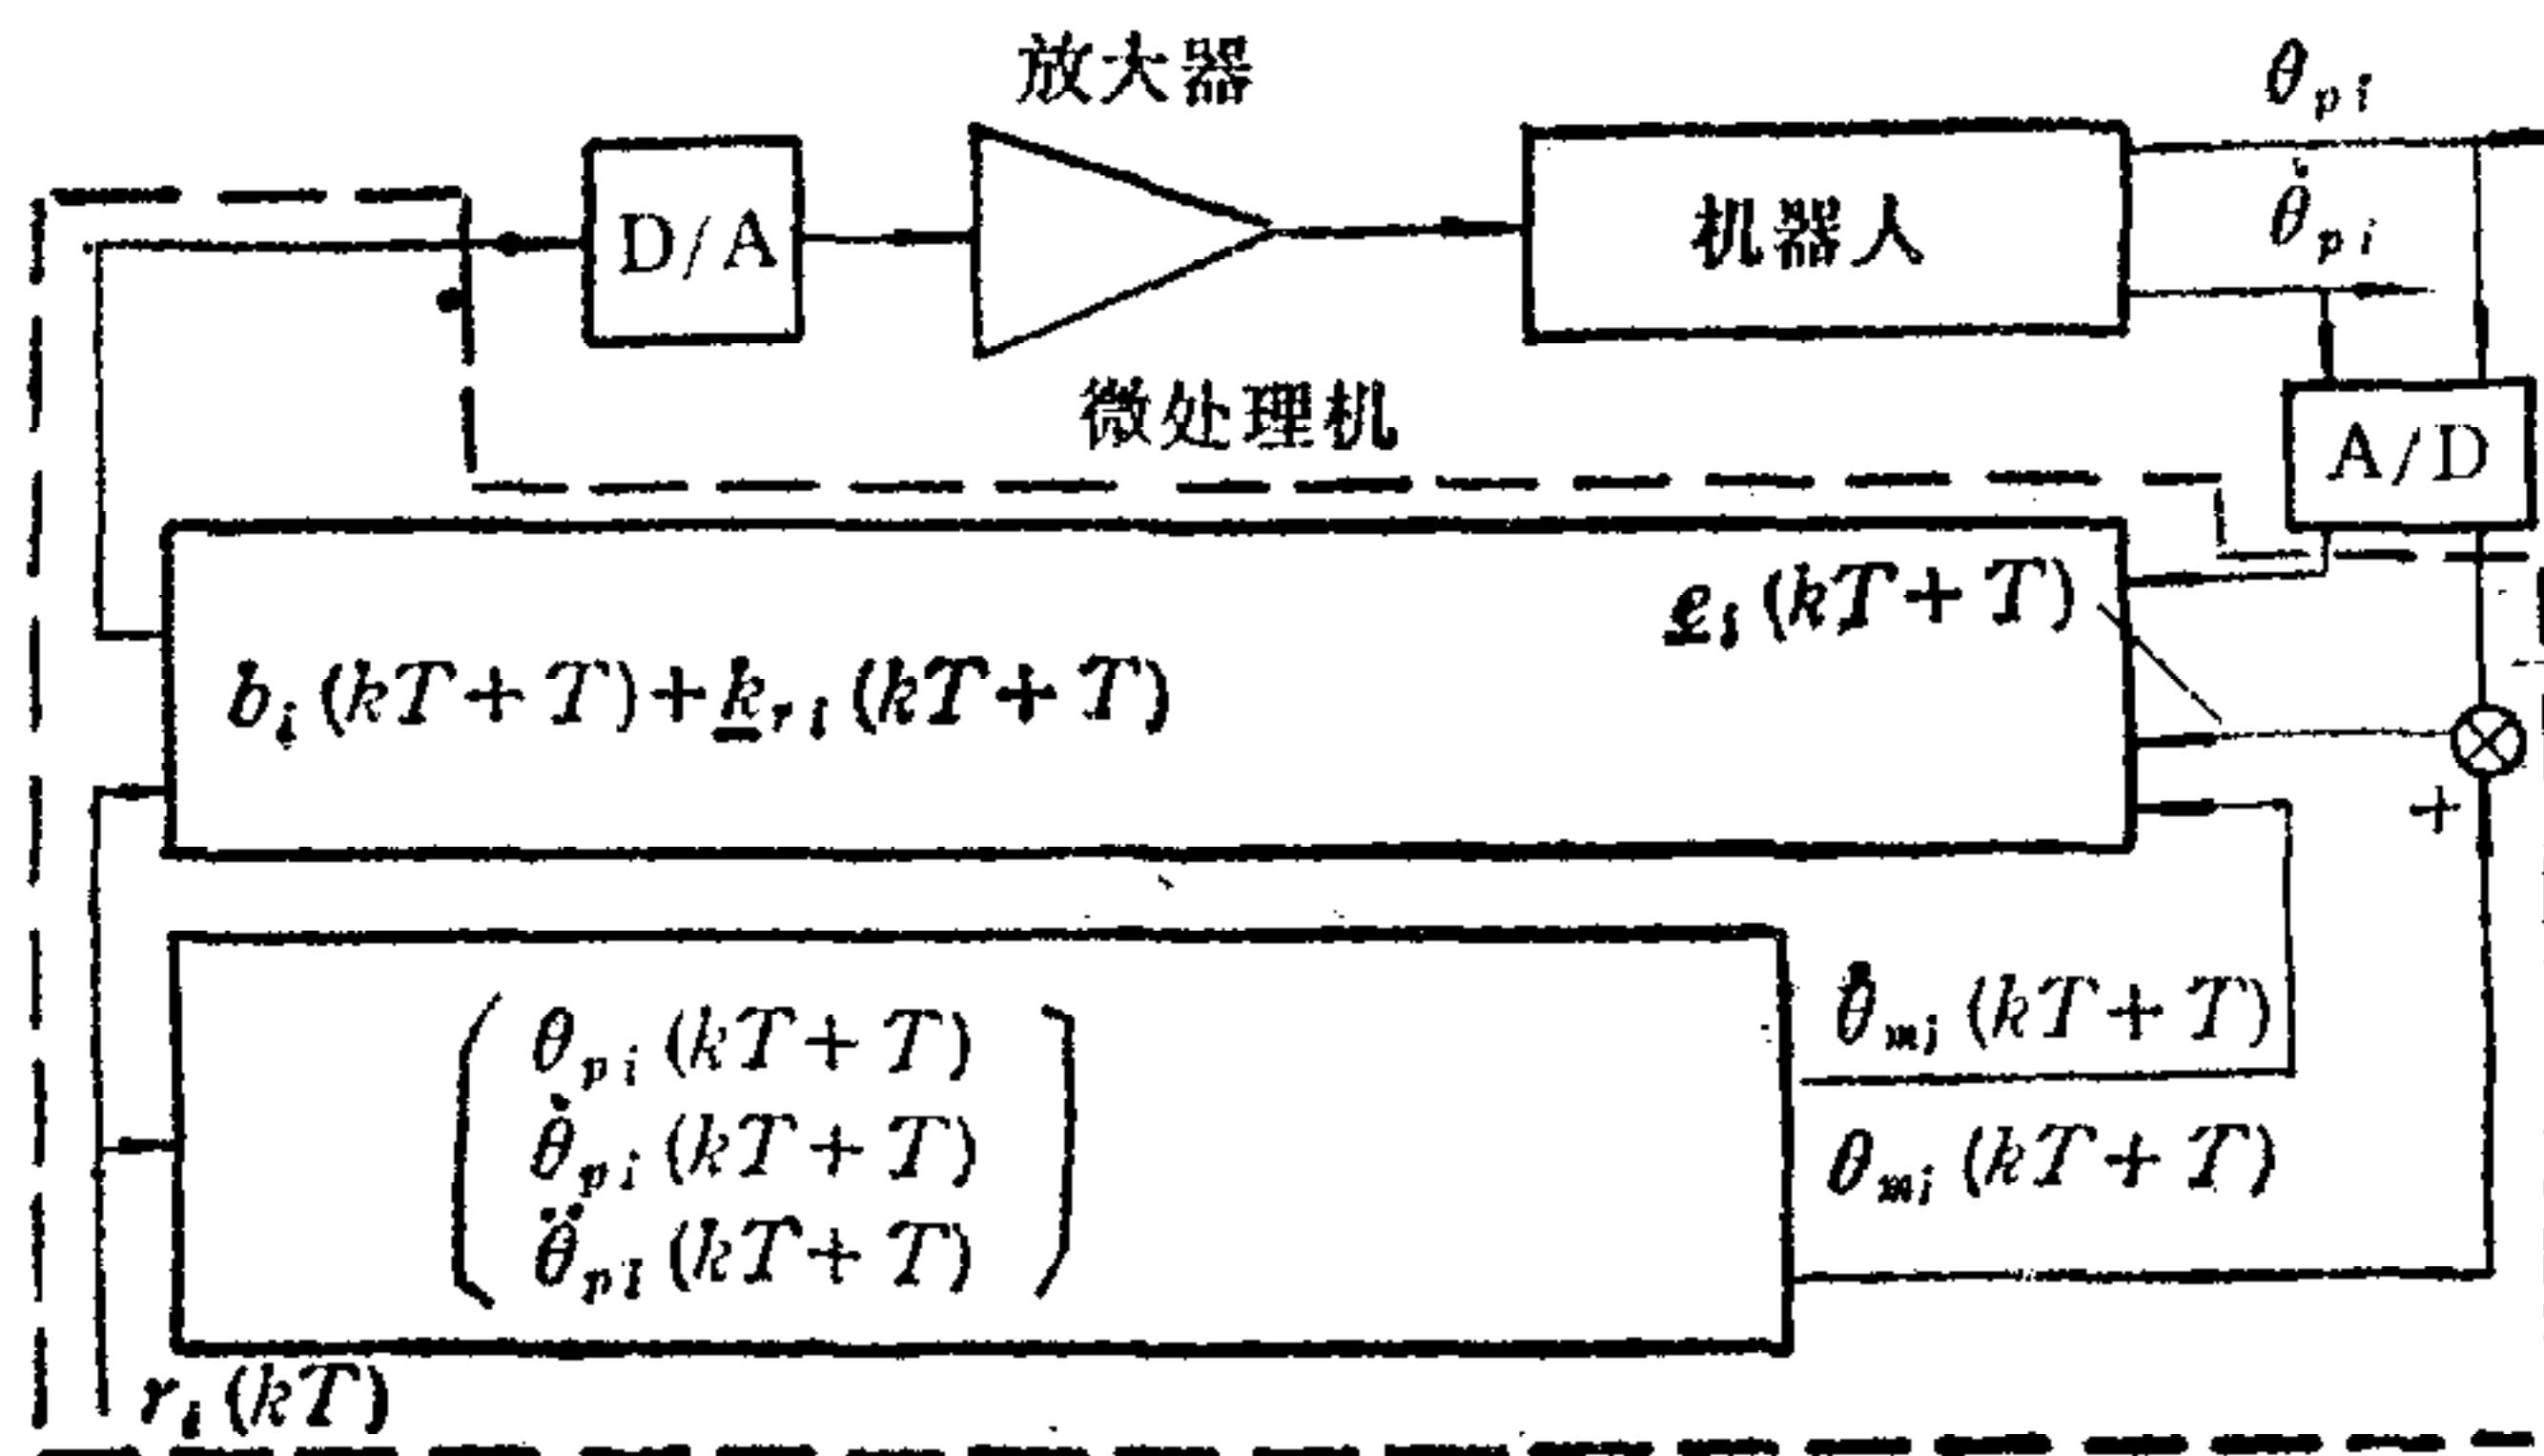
放大器

$\theta_{pi}$

D/A

机器人

$\dot{\theta}_{pi}$

微处理机

A/D

$\underline{e}_i(kT+T)$

$b_i(kT+T)+\underline{k}_{ri}(kT+T)$

+

$\dot{\theta}_{mi}(kT+T)$

$\begin{pmatrix} \theta_{pi}(kT+T) \\ \dot{\theta}_{pi}(kT+T) \\ \ddot{\theta}_{pi}(kT+T) \end{pmatrix}$

$\theta_{mi}(kT+T)$

$r_i(kT)$